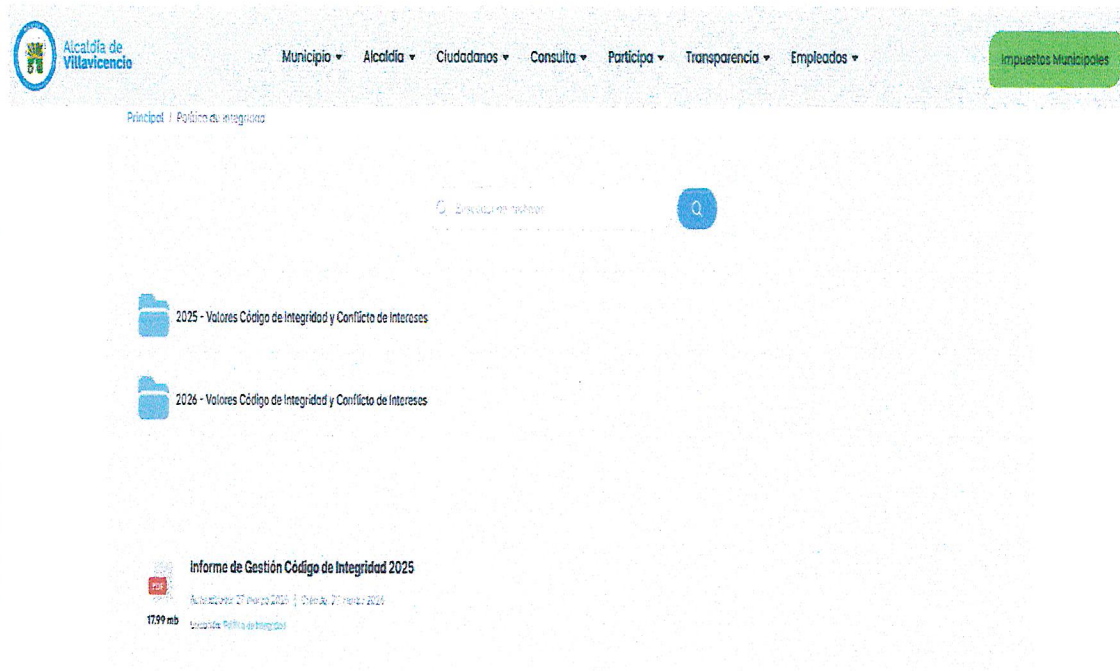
Alcaldía de Villavicencio

Municipio ▾ Alcaldía ▾ Ciudadanos ▾ Consulta ▾ Participa ▾ Transparencia ▾ Empleados ▾

Impuestos Municipales

Principal / Política de integridad

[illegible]

2025 - Valores Código de Integridad y Conflicto de Intereses

2026 - Valores Código de Integridad y Conflicto de Intereses

Informe de Gestión Código de Integridad 2025

Actualizado: 27 marzo 2026 | Creado: 27 marzo 2026

17.99 mb

Etiquetado: Política de Integridad